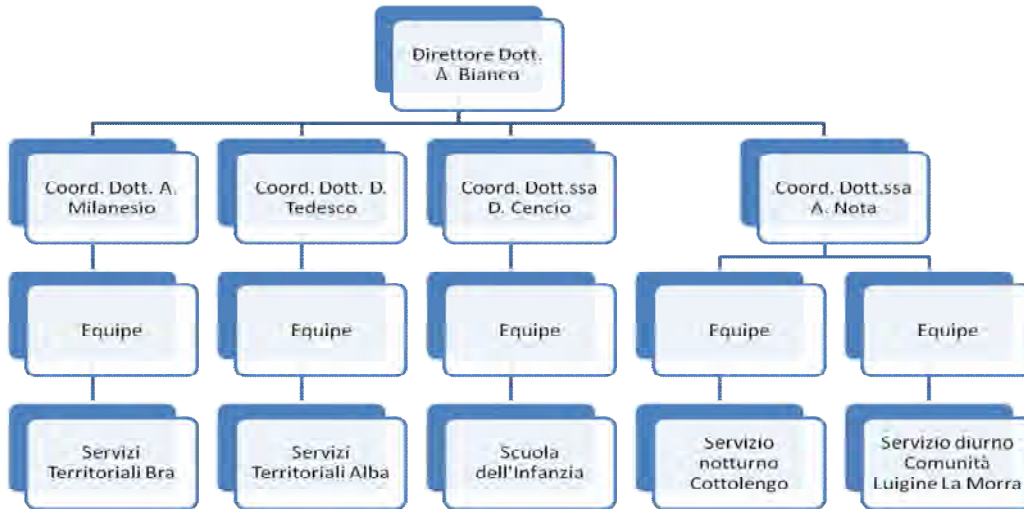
Direttore Dott. A. Bianco

Coord. Dott. A. Milanesio

Equipe

Servizi Territoriali Bra

Coord. Dott. D. Tedesco

Equipe

Servizi Territoriali Alba

Coord. Dott.ssa D. Cencio

Equipe

Scuola dell'Infanzia

Coord. Dott.ssa A. Nota

Equipe

Servizio notturno Cottolengo

Equipe

Servizio diurno Comunità Luigine La Morra